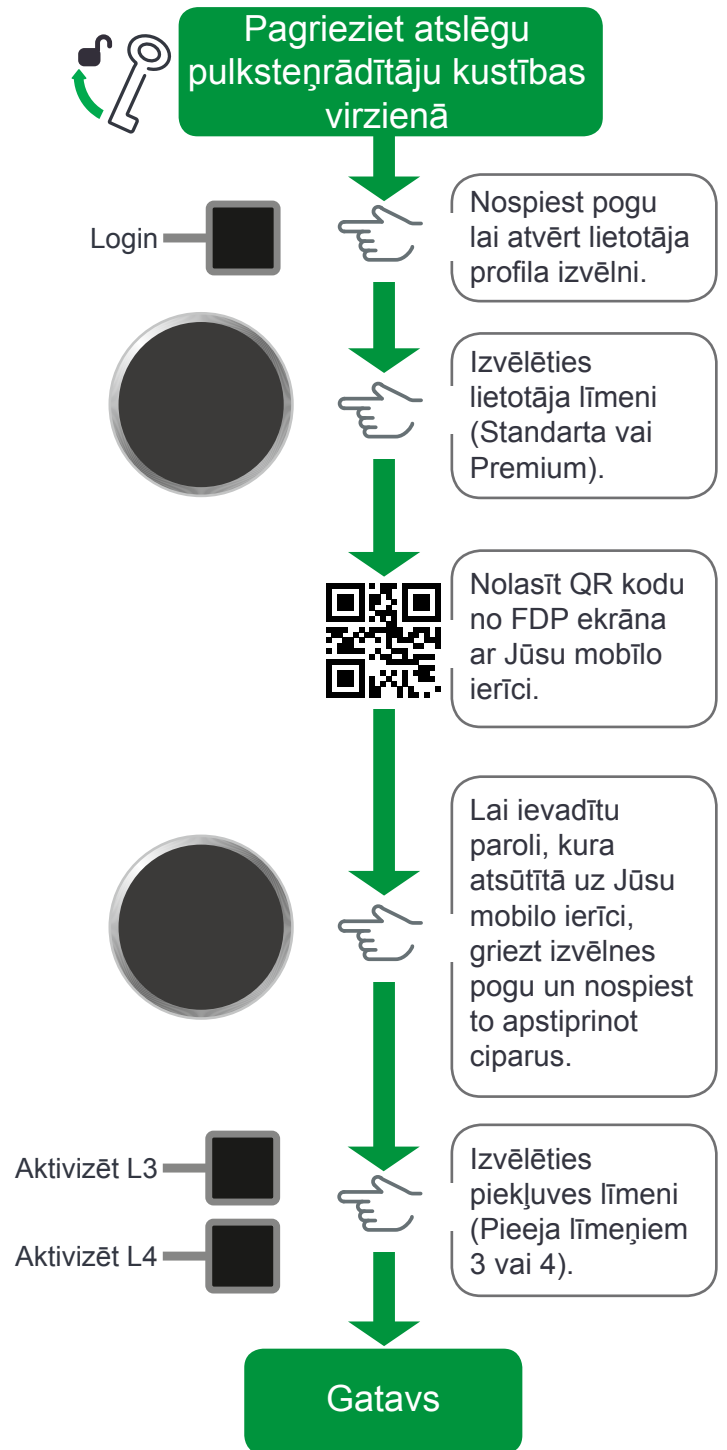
Pagrieziet atslēgu pulksteņrādītāju kustības virzienā

Login

Nospiest pogu lai atvērt lietotāja profila izvēlni.

Izvēlēties lietotāja līmeni (Standarta vai Premium).

Nolasīt QR kodu no FDP ekrāna ar Jūsu mobīlo ierīci.

Lai ievadītu paroli, kura atsūtītā uz Jūsu mobilo ierīci, griezt izvēlnes pogu un nospiest to apstiprinot ciparus.

Aktivizēt L3

Aktivizēt L4

Izvēlēties piekļuves līmeni (Pieeja līmeņiem 3 vai 4).

Gatavs